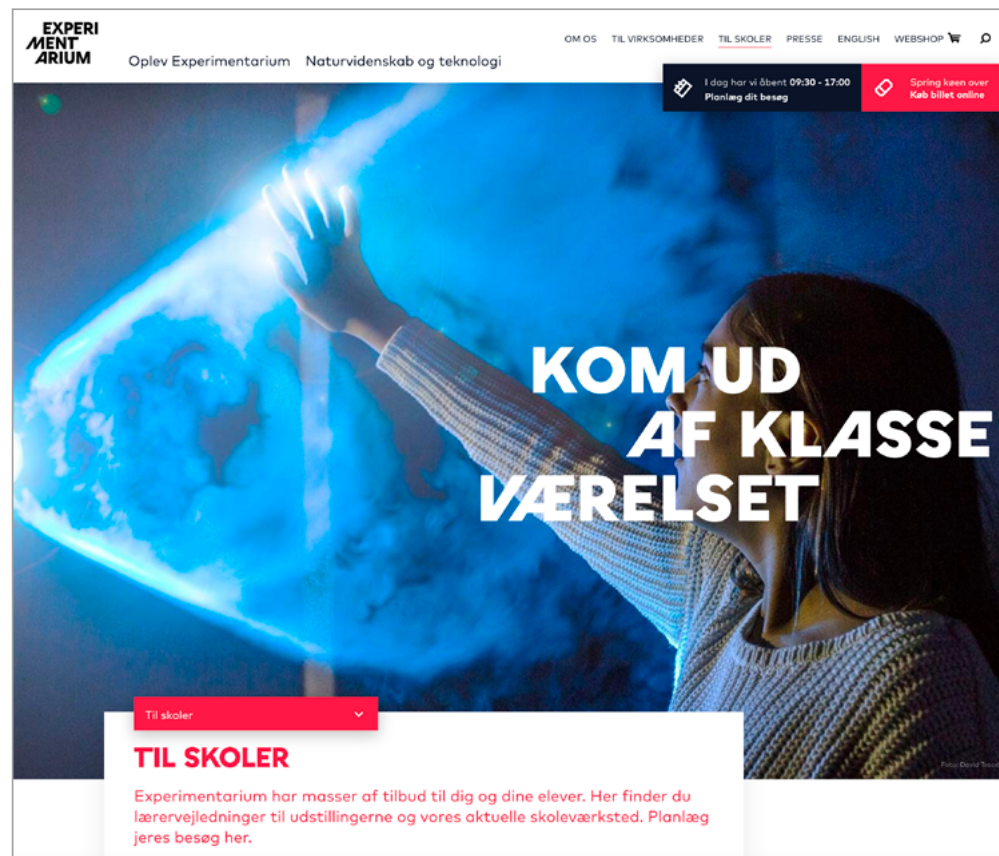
EXPERI
MENT
ARIUM

Oplev Experimentarium Naturvidenskab og teknologi

OM OS TIL VIRKSOMHEDER TIL SKOLER PRESSE ENGLISH WEBSHOP

I dag har vi åbent 09:30 - 17:00
Planlæg dit besøg

Spring køen over
Køb billet online

KOM UD
AF KLASSE
VÆRELSET

Foto: David Trood

Til skoler

TIL SKOLER

Experimentarium har masser af tilbud til dig og dine elever. Her finder du lærervejledninger til udstillingerne og vores aktuelle skoleværksted. Planlæg jeres besøg her.